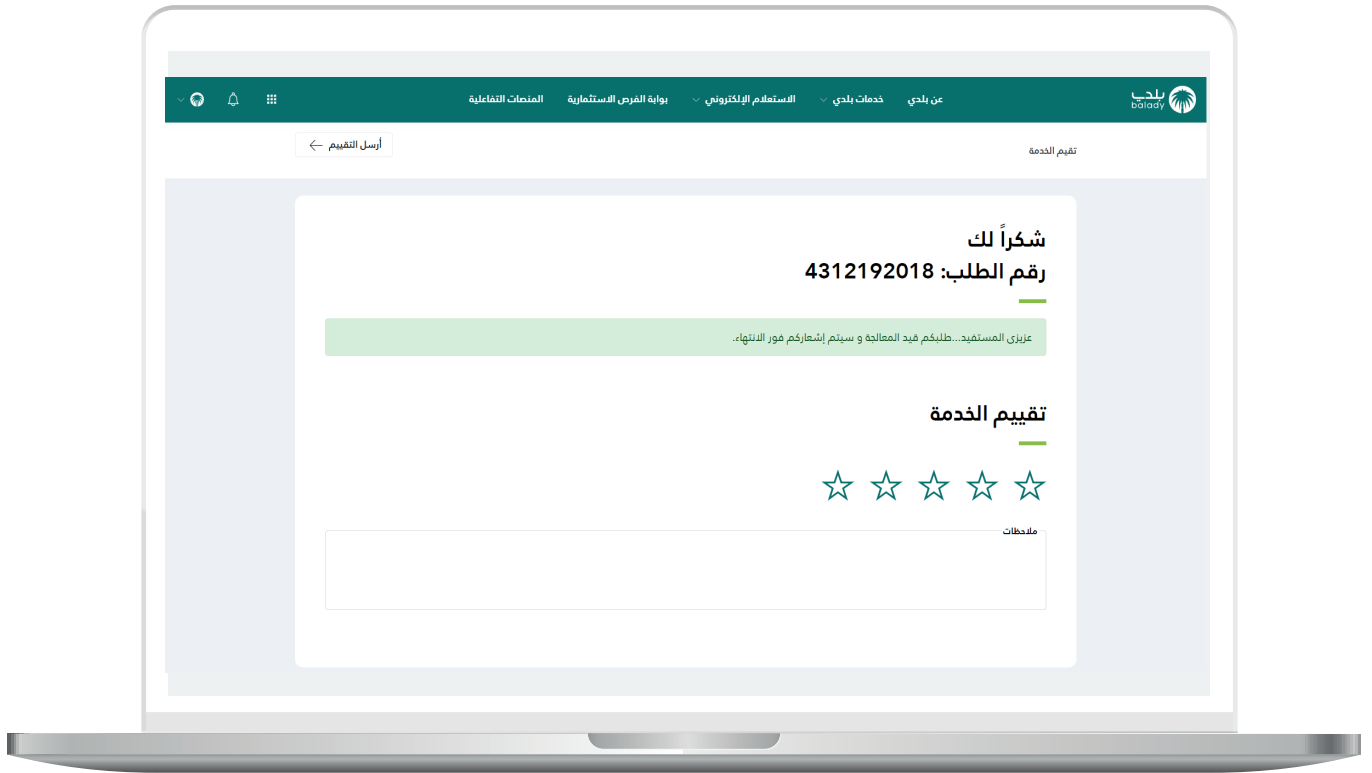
بلدي
balady

عن بلدي
خدمات بلدي
الاستعلام الإلكتروني
بوابة الفرص الاستثمارية
المنصات التفاعلية

تقيم الخدمة
أرسل التقييم

شكراً لك
رقم الطلب: 4312192018

عزيزي المستفيد...طلبكم قيد المعالجة و سيتم إشعاركم فور الانتهاء.

تقييم الخدمة

☆ ☆ ☆ ☆ ☆

ملاحظات